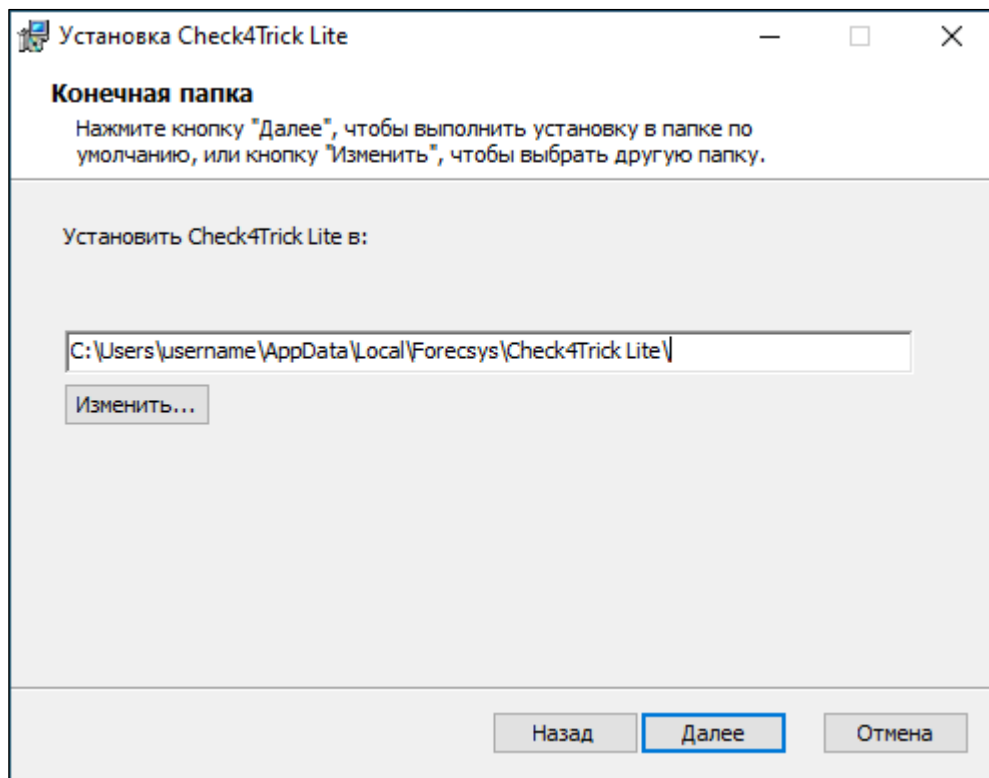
Установка Check4Trick Lite

Конечная папка

Нажмите кнопку "Далее", чтобы выполнить установку в папке по умолчанию, или кнопку "Изменить", чтобы выбрать другую папку.

Установить Check4Trick Lite в:

C:\Users\username\AppData\Local\Forecsys\Check4Trick Lite\

Изменить...

Назад

Далее

Отмена